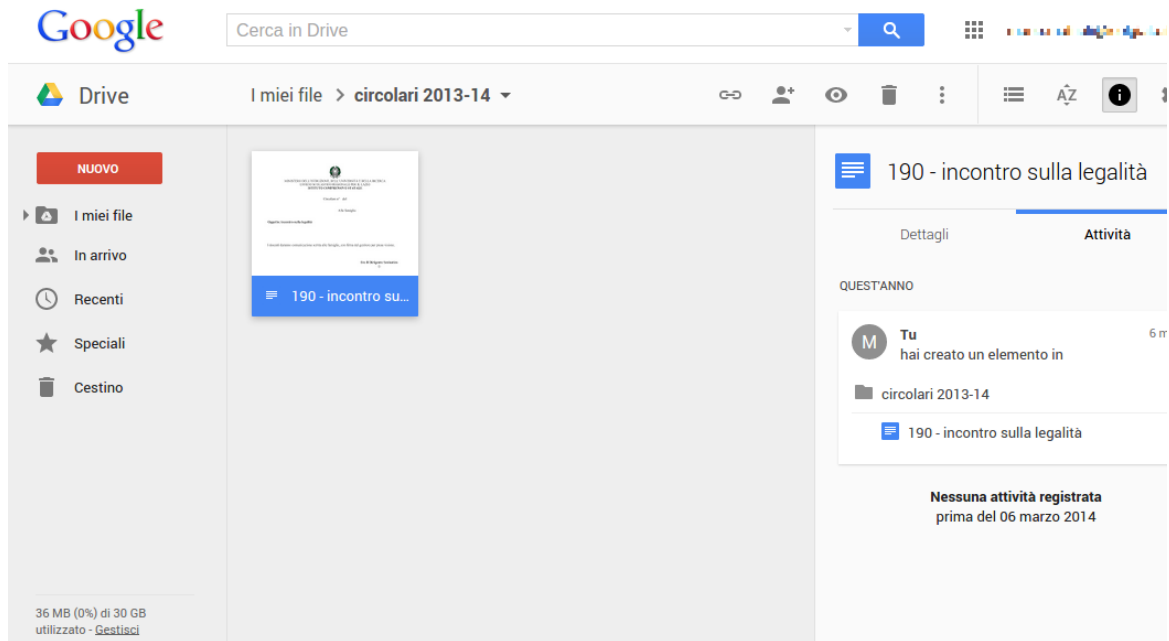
Google

Cerca in Drive

Drive

I miei file > circolari 2013-14

NUOVO

I miei file

In arrivo

Recenti

Speciali

Cestino

36 MB (0%) di 30 GB utilizzato - Gestisci

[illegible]

190 - incontro su...

190 - incontro sulla legalità

Dettagli

Attività

QUEST'ANNO

M

Tu

6 m

hai creato un elemento in

circolari 2013-14

190 - incontro sulla legalità

Nessuna attività registrata prima del 06 marzo 2014